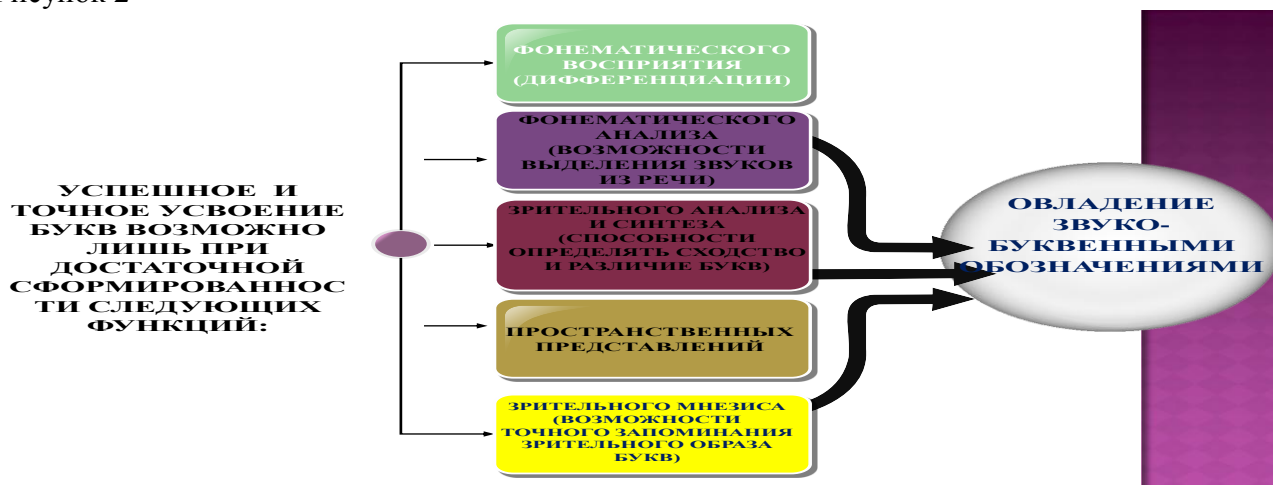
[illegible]исунок 2

УСПЕШНОЕ И ТОЧНОЕ УСВОЕНИЕ БУКВ ВОЗМОЖНО ЛИШЬ ПРИ ДОСТАТОЧНОЙ СФОРМИРОВАННОСТИ СЛЕДУЮЩИХ ФУНКЦИЙ:

ФОНЕМАТИЧЕСКОГО ВОСПРИЯТИЯ (ДИФФЕРЕНЦИАЦИИ)

ФОНЕМАТИЧЕСКОГО АНАЛИЗА (ВОЗМОЖНОСТИ ВЫДЕЛЕНИЯ ЗВУКОВ ИЗ РЕЧИ)

ЗРИТЕЛЬНОГО АНАЛИЗА И СИНТЕЗА (СПОСОБНОСТИ ОПРЕДЕЛЯТЬ СХОДСТВО И РАЗЛИЧИЕ БУКВ)

ПРОСТРАНСТВЕННЫХ ПРЕДСТАВЛЕНИЙ

ЗРИТЕЛЬНОГО МНЕЗИСА (ВОЗМОЖНОСТИ ТОЧНОГО ЗАПОМИНАНИЯ ЗРИТЕЛЬНОГО ОБРАЗА БУКВ)

ОВЛАДЕНИЕ ЗВУКО-БУКВЕННЫМИ ОБОЗНАЧЕНИЯМИ